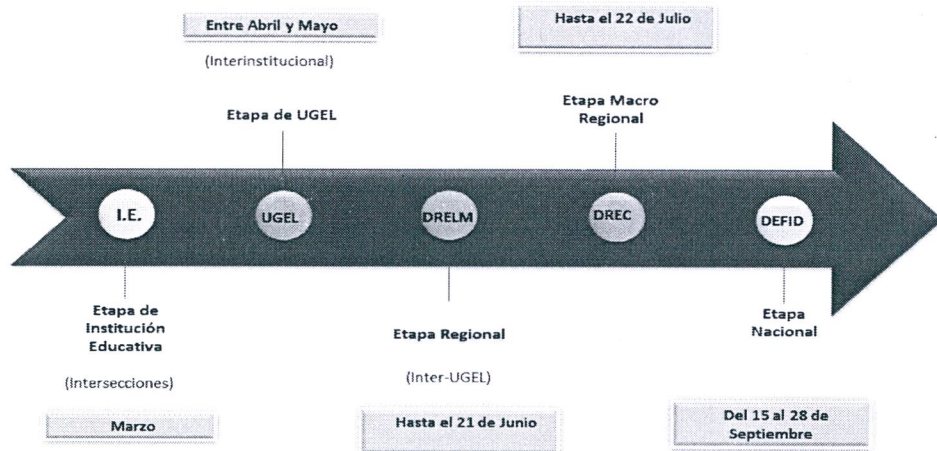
Entre Abril y Mayo

(Interinstitucional)

Hasta el 22 de Julio

Etapa de UGEL

Etapa Macro Regional

I.E.

UGEL

DRELM

DREC

DEFID

Etapa de Institución Educativa

(Intersecciones)

Marzo

Etapa Regional

(Inter-UGEL)

Hasta el 21 de Junio

Etapa Nacional

Del 15 al 28 de Septiembre